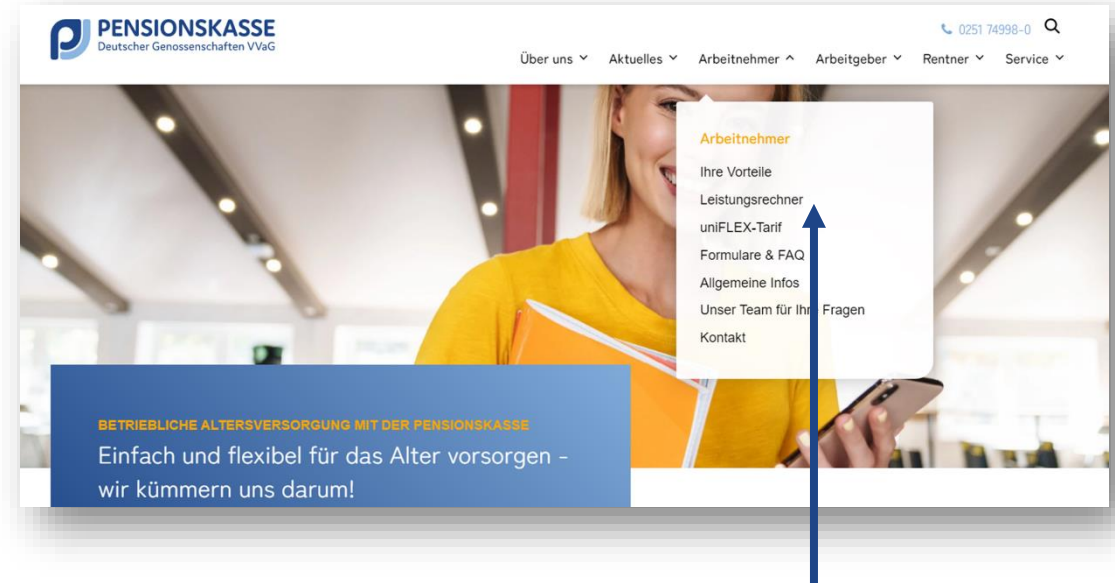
PENSIONSKASSE
Deutscher Genossenschaften VVaG

0251 74998-0

Über uns Aktuelles Arbeitnehmer Arbeitgeber Rentner Service

Arbeitnehmer
Ihre Vorteile
Leistungsrechner
uniFLEX-Tarif
Formulare & FAQ
Allgemeine Infos
Unser Team für Ihre Fragen
Kontakt

BETRIEBLICHE ALTERSVERSORGUNG MIT DER PENSIONSKASSE
Einfach und flexibel für das Alter vorsorgen - wir kümmern uns darum!